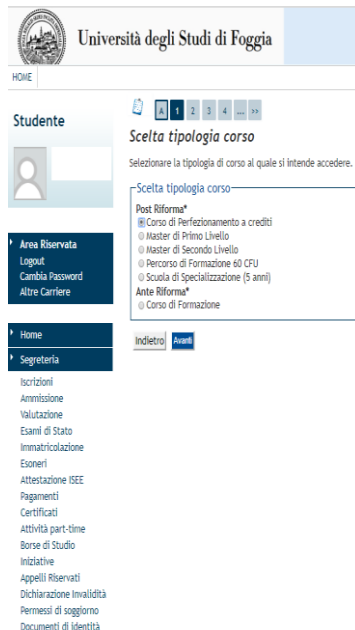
Università degli Studi di Foggia

HOME

Studente

Area Riservata
Logout
Cambia Password
Altre Carriere

Home

Segreteria

Iscrizioni
Ammissione
Valutazione
Esami di Stato
Immatricolazione
Esoneri
Attestazione ISEE
Pagamenti
Certificati
Attività part-time
Borse di Studio
Iniziative
Appelli Riservati
Dichiarazione Invalidità
Permessi di soggiorno
Documenti di identità

A 1 2 3 4 ... >>

Scelta tipologia corso

Selezionare la tipologia di corso al quale si intende accedere.

Scelta tipologia corso

Post Riforma*
Corso di Perfezionamento a crediti
Master di Primo Livello
Master di Secondo Livello
Percorso di Formazione 60 CFU
Scuola di Specializzazione (5 anni)
Ante Riforma*
Corso di Formazione

Indietro Avanti